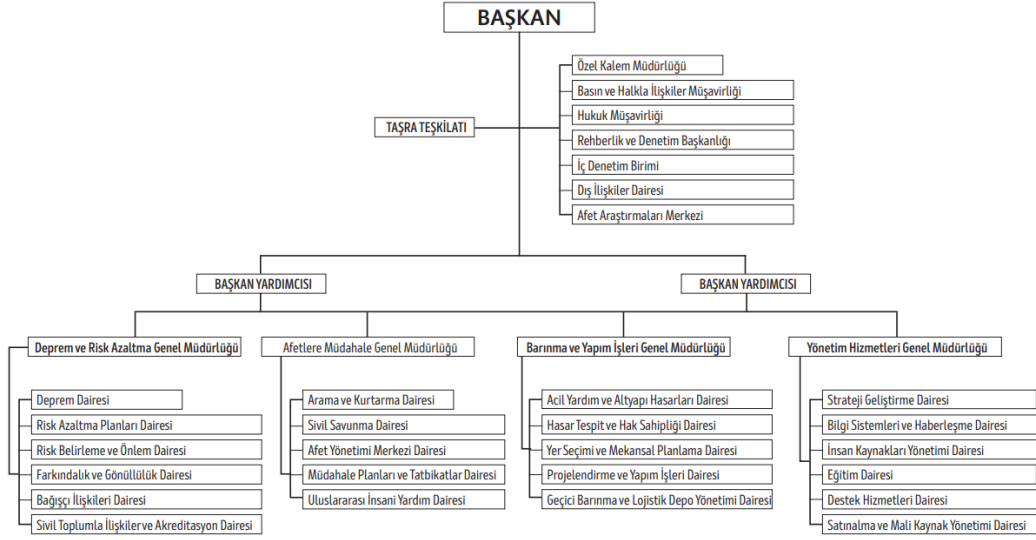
BAŞKAN

TAŞRA TEŞKİLATI

Özel Kalem Müdürlüğü
Basın ve Halkla İlişkiler Müşavirliği
Hukuk Müşavirliği
Rehberlik ve Denetim Başkanlığı
İç Denetim Birimi
Dış İlişkiler Dairesi
Afet Araştırmaları Merkezi

BAŞKAN YARDIMCISI

BAŞKAN YARDIMCISI

Deprem ve Risk Azaltma Genel Müdürlüğü
Deprem Dairesi
Risk Azaltma Planları Dairesi
Risk Belirleme ve Önlem Dairesi
Farkındalık ve Gönüllülük Dairesi
Bağışçı İlişkileri Dairesi
Sivil Toplumla İlişkilerve Akreditasyon Dairesi

Afetlere Müdahale Genel Müdürlüğü
Arama ve Kurtarma Dairesi
Sivil Savunma Dairesi
Afet Yönetimi Merkezi Dairesi
Müdahale Planları ve Tatbikatlar Dairesi
Uluslararası İnsani Yardım Dairesi

Barınma ve Yapım İşleri Genel Müdürlüğü
Acil Yardım ve Altyapı Hasarları Dairesi
Hasar Tespit ve Hak Sahipliği Dairesi
Yer Seçimi ve Mekansal Planlama Dairesi
Projelendirme ve Yapım İşleri Dairesi
Geçici Barınma ve Lojistik Depo Yönetimi Dairesi

Yönetim Hizmetleri Genel Müdürlüğü
Strateji Geliştirme Dairesi
Bilgi Sistemleri ve Haberleşme Dairesi
İnsan Kaynakları Yönetimi Dairesi
Eğitim Dairesi
Destek Hizmetleri Dairesi
Satınalma ve Mali Kaynak Yönetimi Dairesi